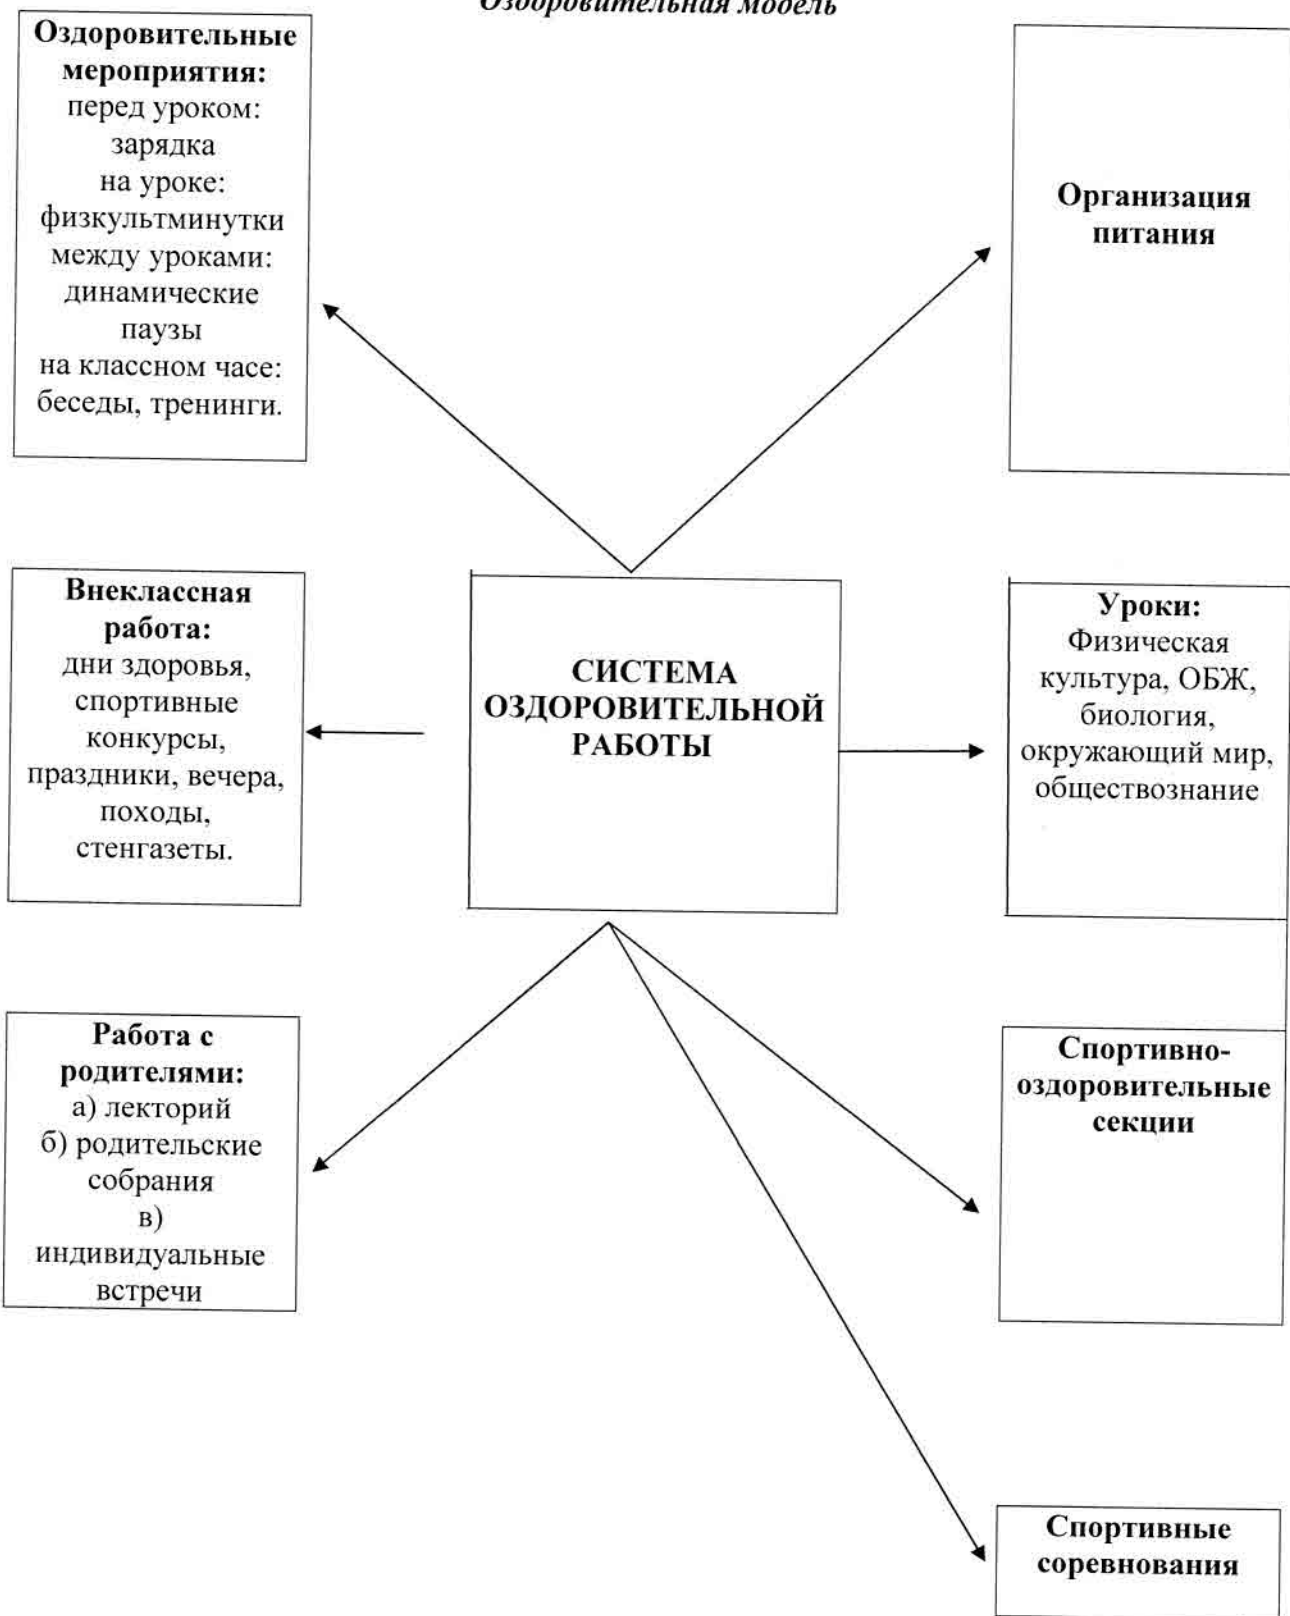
Оздоровительная модель

**Оздоровительные мероприятия:**
перед уроком: зарядка
на уроке: физкультминутки
между уроками: динамические паузы
на классном часе: беседы, тренинги.

**Организация питания**

**Внеклассная работа:**
дни здоровья, спортивные конкурсы, праздники, вечера, походы, стенгазеты.

**СИСТЕМА ОЗДОРОВИТЕЛЬНОЙ РАБОТЫ**

**Уроки:**
Физическая культура, ОБЖ, биология, окружающий мир, обществознание

**Работа с родителями:**
а) лекторий
б) родительские собрания
в) индивидуальные встречи

**Спортивно-оздоровительные секции**

**Спортивные соревнования**